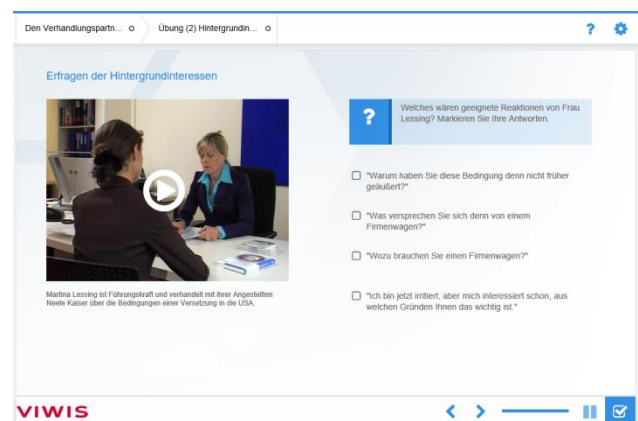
Den Verhandlungspartn... o Übung (2) Hintergrundin... o

?

Erfragen der Hintergrundinteressen

Martina Lessing ist Führungskraft und verhandelt mit ihrer Angestellten Neele Kaiser über die Bedingungen einer Versetzung in die USA.

?

Welches wären geeignete Reaktionen von Frau Lessing? Markieren Sie Ihre Antworten.

"Warum haben Sie diese Bedingung denn nicht früher geäußert?"

"Was versprechen Sie sich denn von einem Firmenwagen?"

"Wozu brauchen Sie einen Firmenwagen?"

"Ich bin jetzt irritiert, aber mich interessiert schon, aus welchen Gründen Ihnen das wichtig ist."

VIWIS